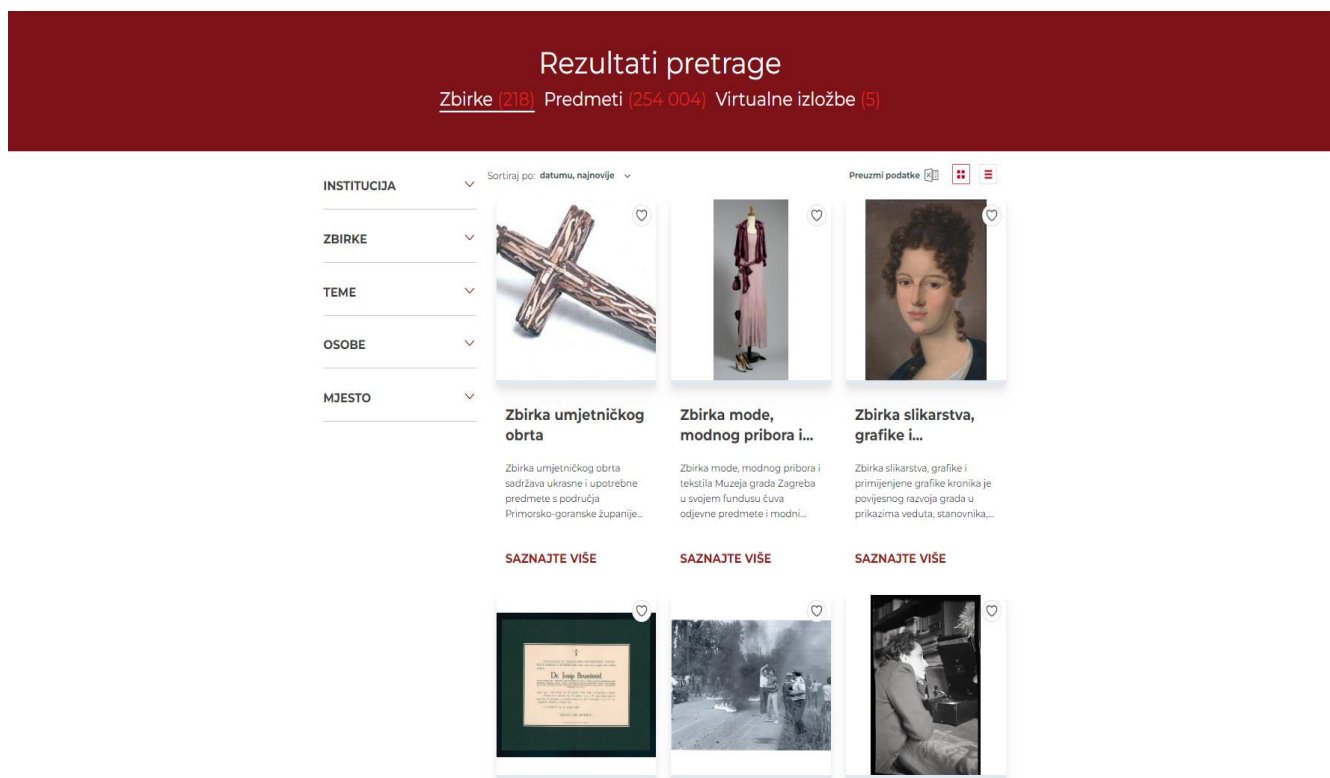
Rezultati pretrage

Zbirke (218) Predmeti (254 004) Virtualne izložbe (5)

INSTITUCIJA

ZBIRKE

TEME

OSOBE

MJESTO

Sortiraj po: datumu, najnovije

Preuzmi podatke

Zbirka umjetničkog obrta

Zbirka umjetničkog obrta sadržava ukrasne i upotrebne predmete s područja Primorsko-goranske županije...

SAZNAJTE VIŠE

Zbirka mode, modnog pribora i...

Zbirka mode, modnog pribora i tekstila Muzeja grada Zagreba u svojem fundusu čuva odjevne predmete i modni...

SAZNAJTE VIŠE

Zbirka slikarstva, grafike i...

Zbirka slikarstva, grafike i primijenjene grafike kronika je povijesnog razvoja grada u prikazima veduta, stanovnika,...

SAZNAJTE VIŠE

Dr. Josip Brozinić